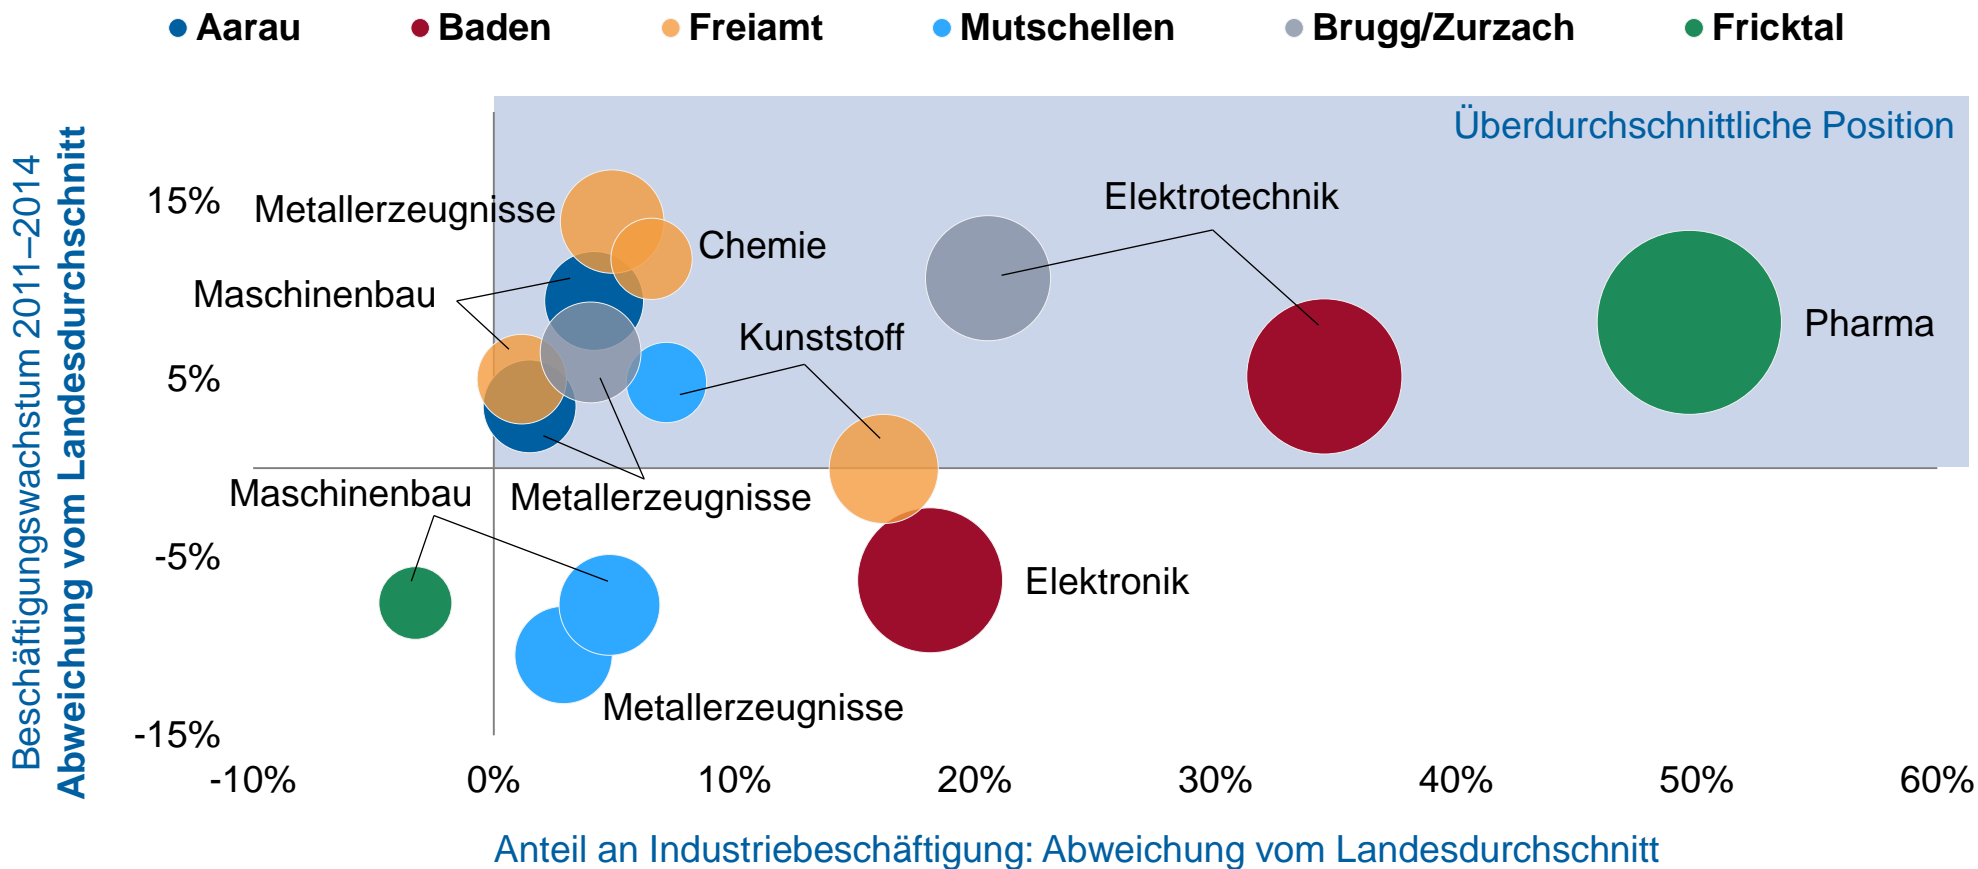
● Aarau ● Baden ● Freiamt ● Mutschellen ● Brugg/Zurzach ● Fricktal

Überdurchschnittliche Position

Beschäftigungswachstum 2011–2014
Abweichung vom Landesdurchschnitt

15%
5%
-5%
-15%

Metallerzeugnisse
Chemie
Elektrotechnik
Maschinenbau
Kunststoff
Pharma
Maschinenbau
Metallerzeugnisse
Elektronik
Metallerzeugnisse

-10% 0% 10% 20% 30% 40% 50% 60%

Anteil an Industriebeschäftigung: Abweichung vom Landesdurchschnitt